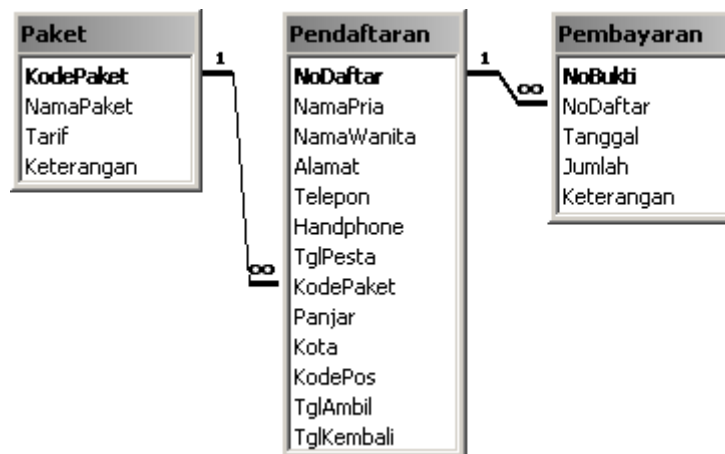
Paket
KodePaket
NamaPaket
Tarif
Keterangan

1

∞

Pendaftaran
NoDaftar
NamaPria
NamaWanita
Alamat
Telepon
Handphone
TglPesta
KodePaket
Panjar
Kota
KodePos
TglAmbil
TglKembali

1

∞

Pembayaran
NoBukti
NoDaftar
Tanggal
Jumlah
Keterangan